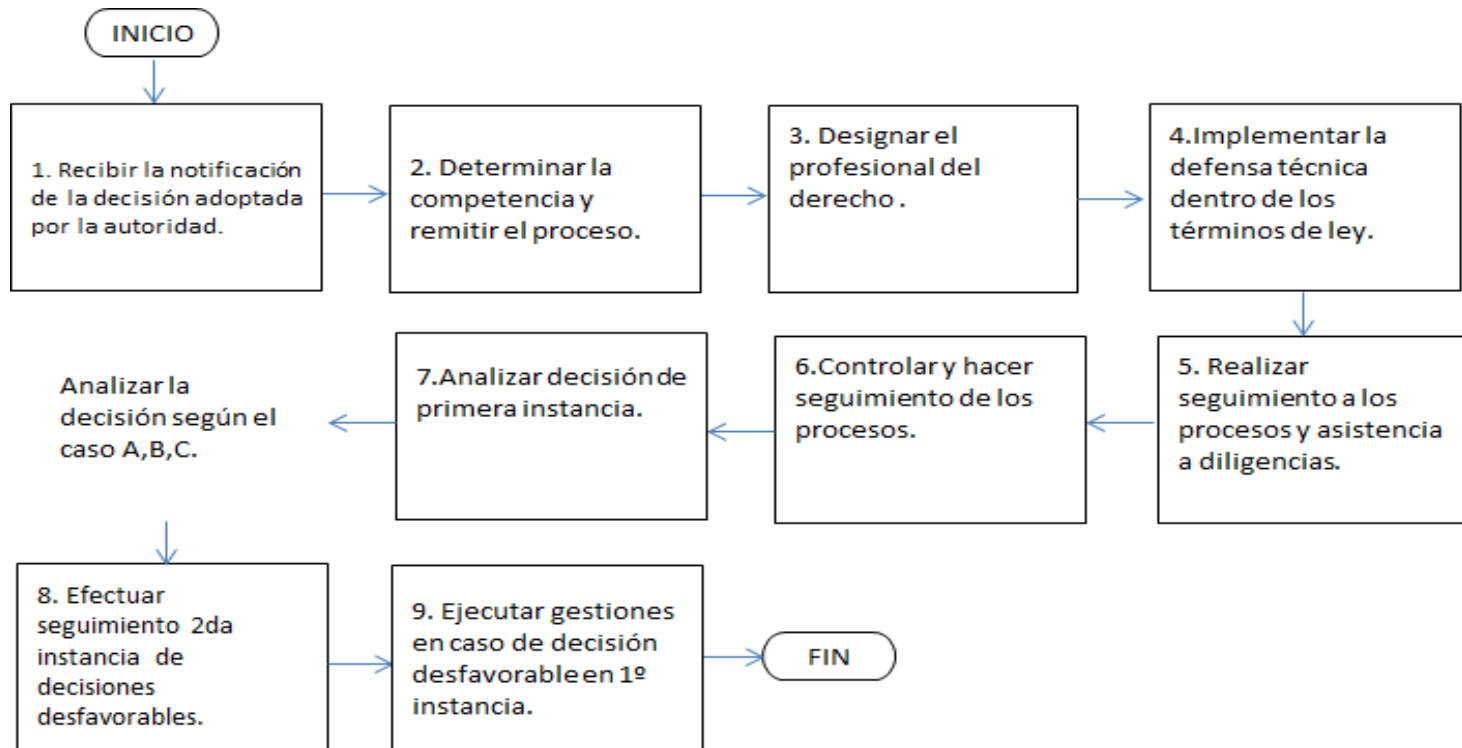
INICIO

1. Recibir la notificación de la decisión adoptada por la autoridad.

2. Determinar la competencia y remitir el proceso.

3. Designar el profesional del derecho .

4.Implementar la defensa técnica dentro de los términos de ley.

5. Realizar seguimiento a los procesos y asistencia a diligencias.

6.Controlar y hacer seguimiento de los procesos.

7.Analizar decisión de primera instancia.

Analizar la decisión según el caso A,B,C.

8. Efectuar seguimiento 2da instancia de decisiones desfavorables.

9. Ejecutar gestiones en caso de decisión desfavorable en 1º instancia.

FIN